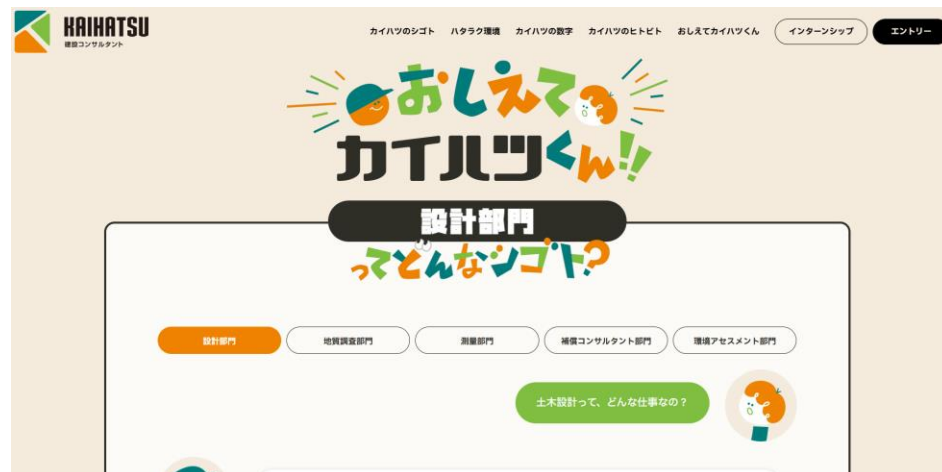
KAIHATSU
建設コンサルタント

カイハツのシゴト　ハタラク環境　カイハツの数字　カイハツのヒトビト　おしえてカイハツくん　インターンシップ　エントリー

おしえて
カイハツくん!!

設計部門
ってどんなシゴト?

設計部門　地質調査部門　測量部門　補償コンサルタント部門　環境アセスメント部門

土木設計って、どんな仕事なの？